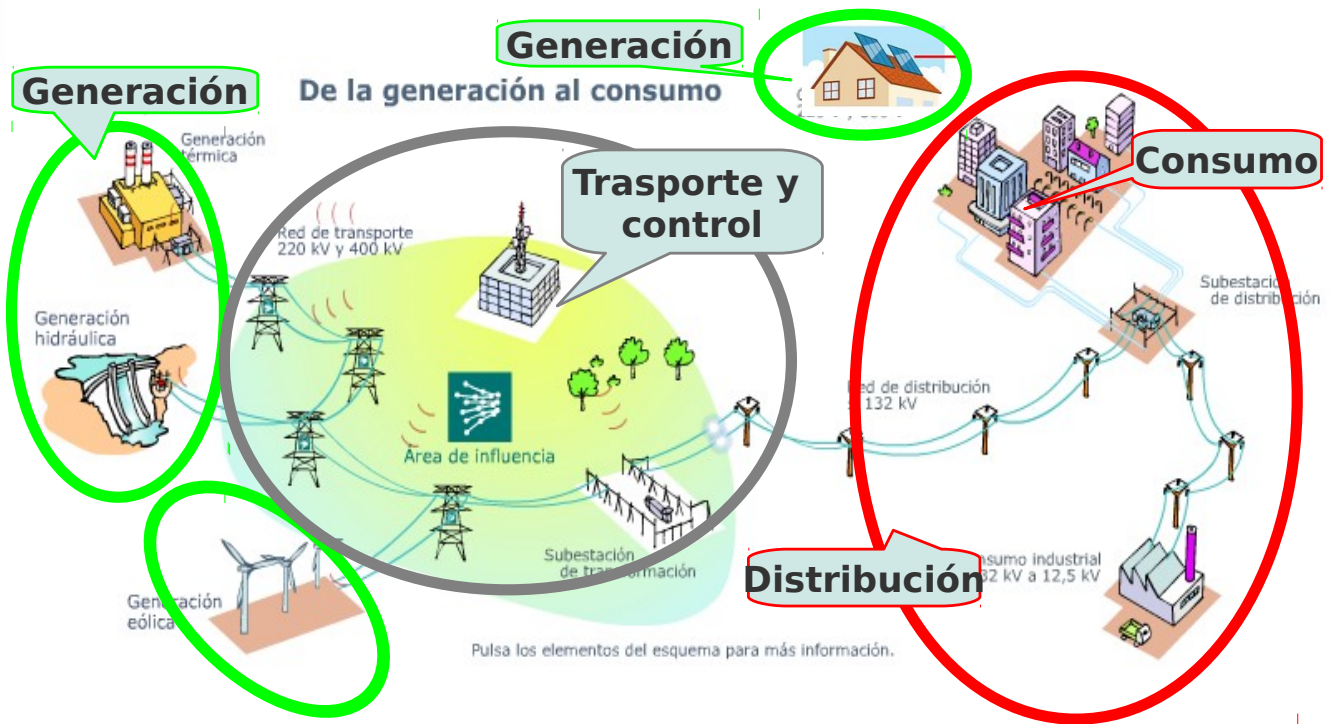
Generación

Generación

De la generación al consumo

Generación térmica

Red de transporte 220 kV y 400 kV

Trasporte y control

Consumo

Subestación de distribución

Generación hidráulica

Área de influencia

Red de distribución 132 kV

Subestación de transformación

Distribución

Consumo industrial 132 kV a 12,5 kV

Generación eólica

Pulsa los elementos del esquema para más información.